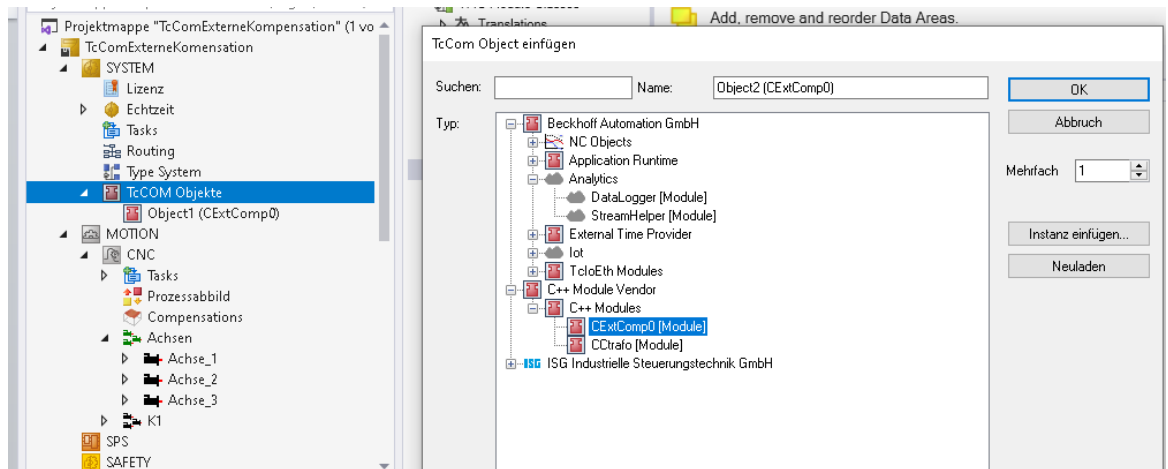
Projektmappe "TcComExterneKompensation" (1 vo
TcComExterneKomensation
SYSTEM
Lizenz
Echtzeit
Tasks
Routing
Type System
TcCOM Objekte
Object1 (CExtComp0)
MOTION
CNC
Tasks
Prozessabbild
Compensations
Achsen
Achse_1
Achse_2
Achse_3
K1
SPS
SAFETY

Translations
Add, remove and reorder Data Areas.

TcCom Object einfügen

Suchen:
Name: Object2 (CExtComp0)
OK
Abbruch
Typ:
Beckhoff Automation GmbH
NC Objects
Application Runtime
Analytics
DataLogger [Module]
StreamHelper [Module]
External Time Provider
Iot
TcIoEth Modules
C++ Module Vendor
C++ Modules
CExtComp0 [Module]
CCtrafo [Module]
ISG Industrielle Steuerungstechnik GmbH
Mehrfach 1
Instanz einfügen...
Neuladen